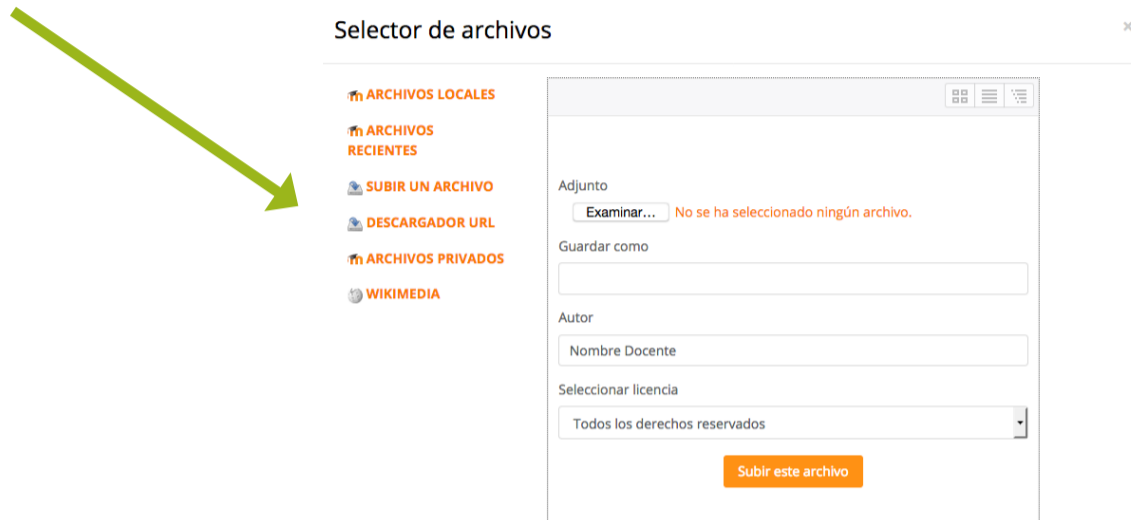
Selector de archivos

×

ARCHIVOS LOCALES

ARCHIVOS RECIENTES

SUBIR UN ARCHIVO

DESCARGADOR URL

ARCHIVOS PRIVADOS

WIKIMEDIA

Adjunto

Examinar... No se ha seleccionado ningún archivo.

Guardar como

Autor

Nombre Docente

Seleccionar licencia

Todos los derechos reservados

Subir este archivo